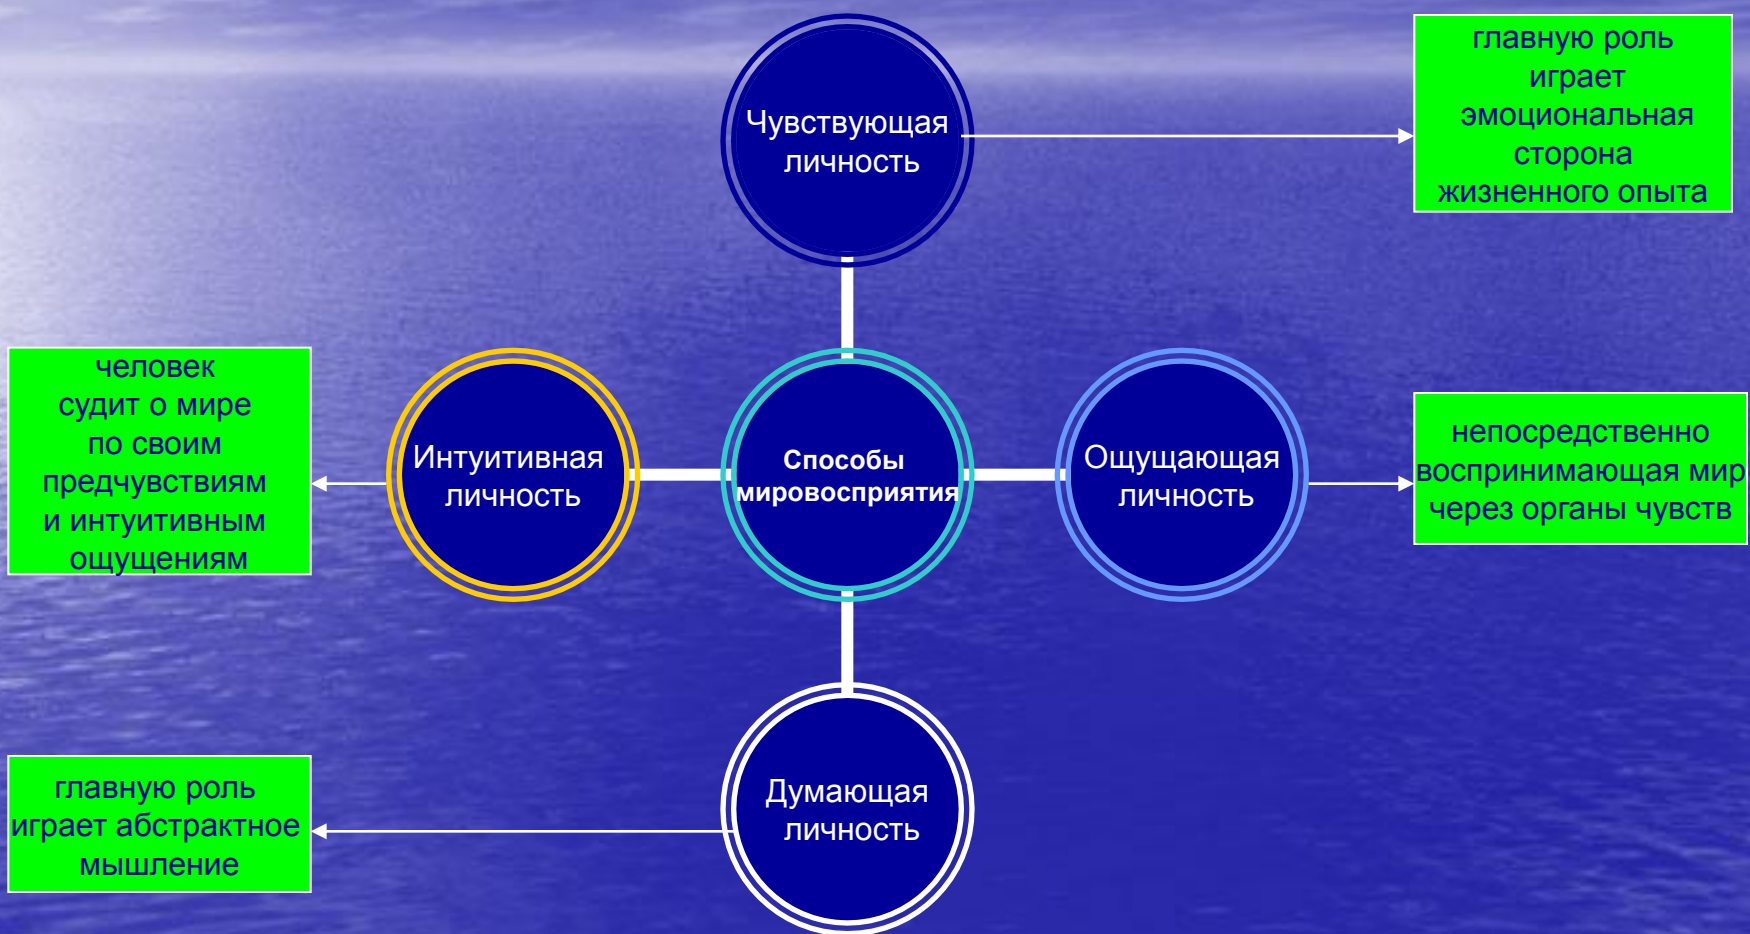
Чувствующая личность

главную роль играет эмоциональная сторона жизненного опыта

человек судит о мире по своим предчувствиям и интуитивным ощущениям

Интуитивная личность

Способы мировосприятия

Ощущающая личность

непосредственно воспринимающая мир через органы чувств

главную роль играет абстрактное мышление

Думающая личность